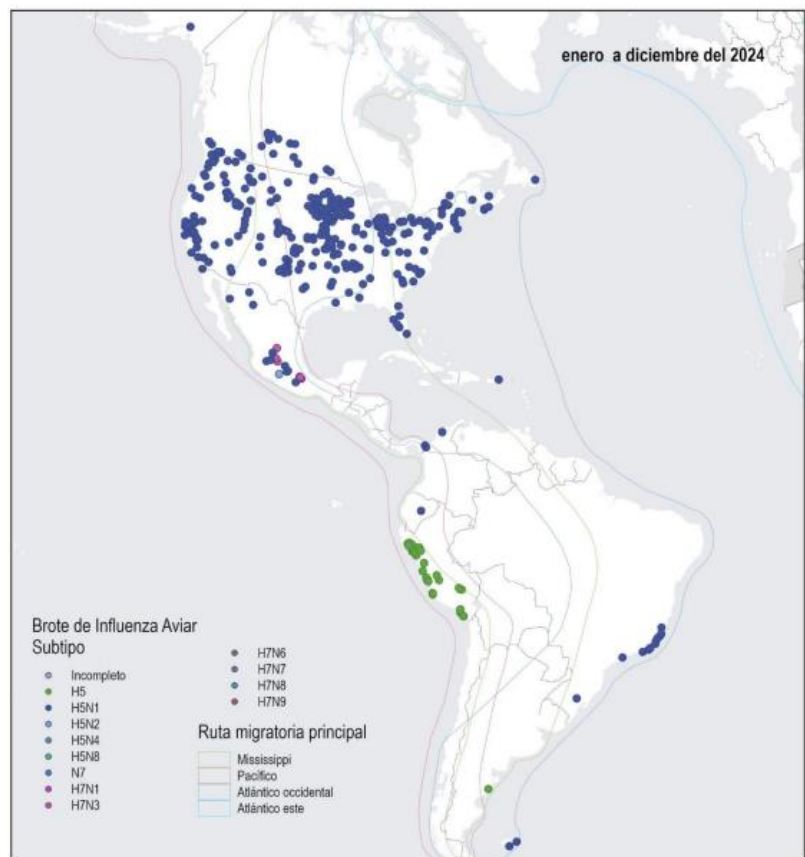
enero a diciembre del 2024

Brote de Influenza Aviar
Subtipo

Incompleto
H5
H5N1
H5N2
H5N4
H5N8
N7
H7N1
H7N3

H7N6
H7N7
H7N8
H7N9

Ruta migratoria principal

Mississippi
Pacífico
Atlántico occidental
Atlántico este